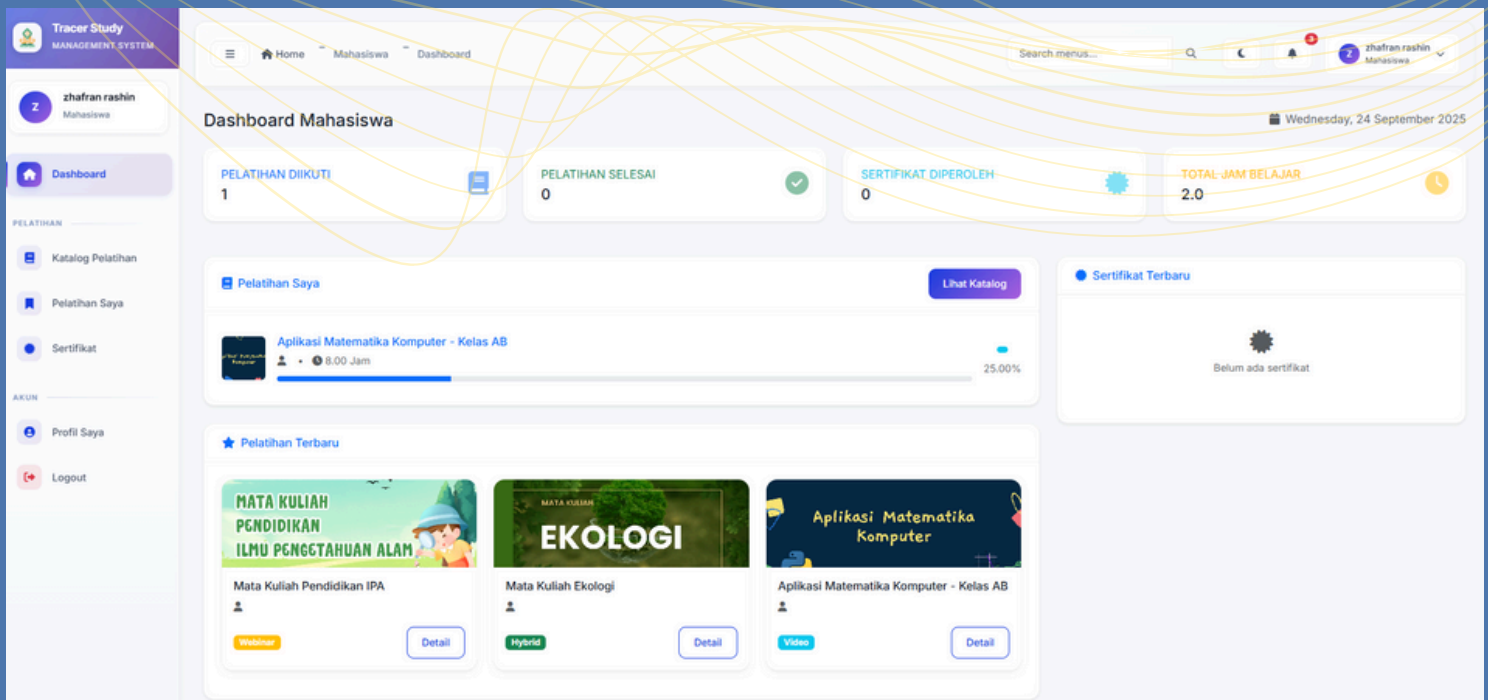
Tracer Study
MANAGEMENT SYSTEM

z zhafran rashin
Mahasiswa

Dashboard

PELATIHAN

Katalog Pelatihan

Pelatihan Saya

Sertifikat

AKUN

Profil Saya

Logout

Home Mahasiswa Dashboard

Search menus...

3

z zhafran rashin
Mahasiswa

Dashboard Mahasiswa

Wednesday, 24 September 2025

PELATIHAN DIIKUTI
1

PELATIHAN SELESAI
0

SERTIFIKAT DIPEROLEH
0

TOTAL JAM BELAJAR
2.0

Pelatihan Saya

Lihat Katalog

Aplikasi Matematika Komputer - Kelas AB
• 8.00 Jam
25.00%

Sertifikat Terbaru

Belum ada sertifikat

Pelatihan Terbaru

MATA KULIAH PENDIDIKAN ILMU PENGETAHUAN ALAM

Mata Kuliah Pendidikan IPA

Webinar

Detail

MATA KULIAH
EKOLOGI

Mata Kuliah Ekologi

Hybrid

Detail

Aplikasi Matematika Komputer

Aplikasi Matematika Komputer - Kelas AB

Video

Detail